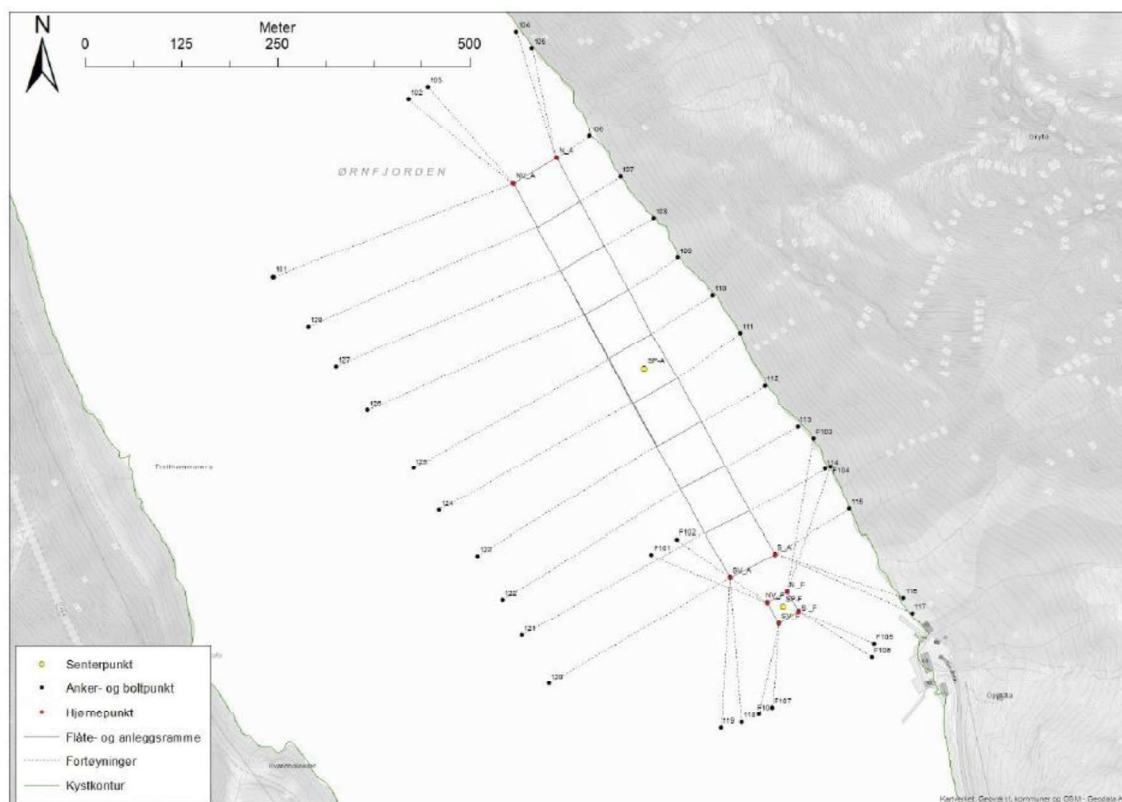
N

Meter
0 125 250 500

104
105
103
102
106
N_A
NV_A
ØRNFJORDEN
107
108
109
101
110
128
111
127
SP_A
112
126
113
F103
125
114
F104
124
115
F102
123
F101
S_A
SV_A
116
122
N_F
117
NV_F
SP_F
S_F
121
SV_F
F105
F106
120
F107
F108
119
118

Senterpunkt
Anker- og boltpunkt
Hjørnepunkt
Flåte- og anleggsramme
Fortøyninger
Kystkontur

Kartverket, Geovekst, kommuner og OSM - Geodata A